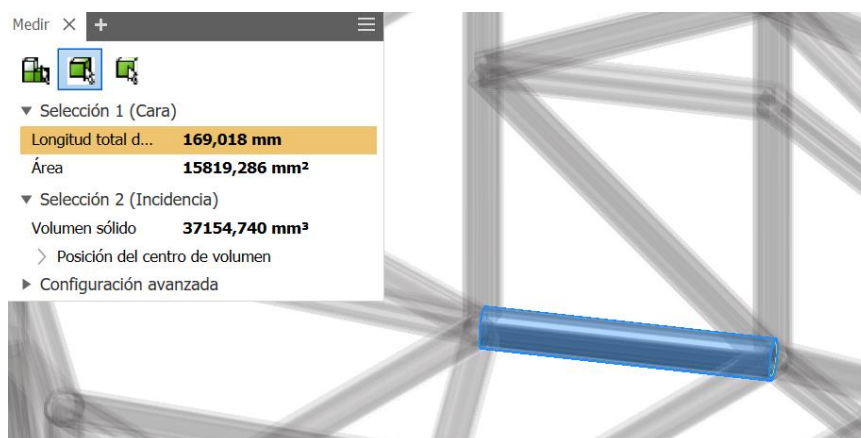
Medir ✕ +

▼ Selección 1 (Cara)

| | |
|---|---|
| Longitud total d... | 169,018 mm |
| Área | 15819,286 mm² |

▼ Selección 2 (Incidencia)

| | |
|---|---|
| Volumen sólido | 37154,740 mm³ |

> Posición del centro de volumen

▶ Configuración avanzada